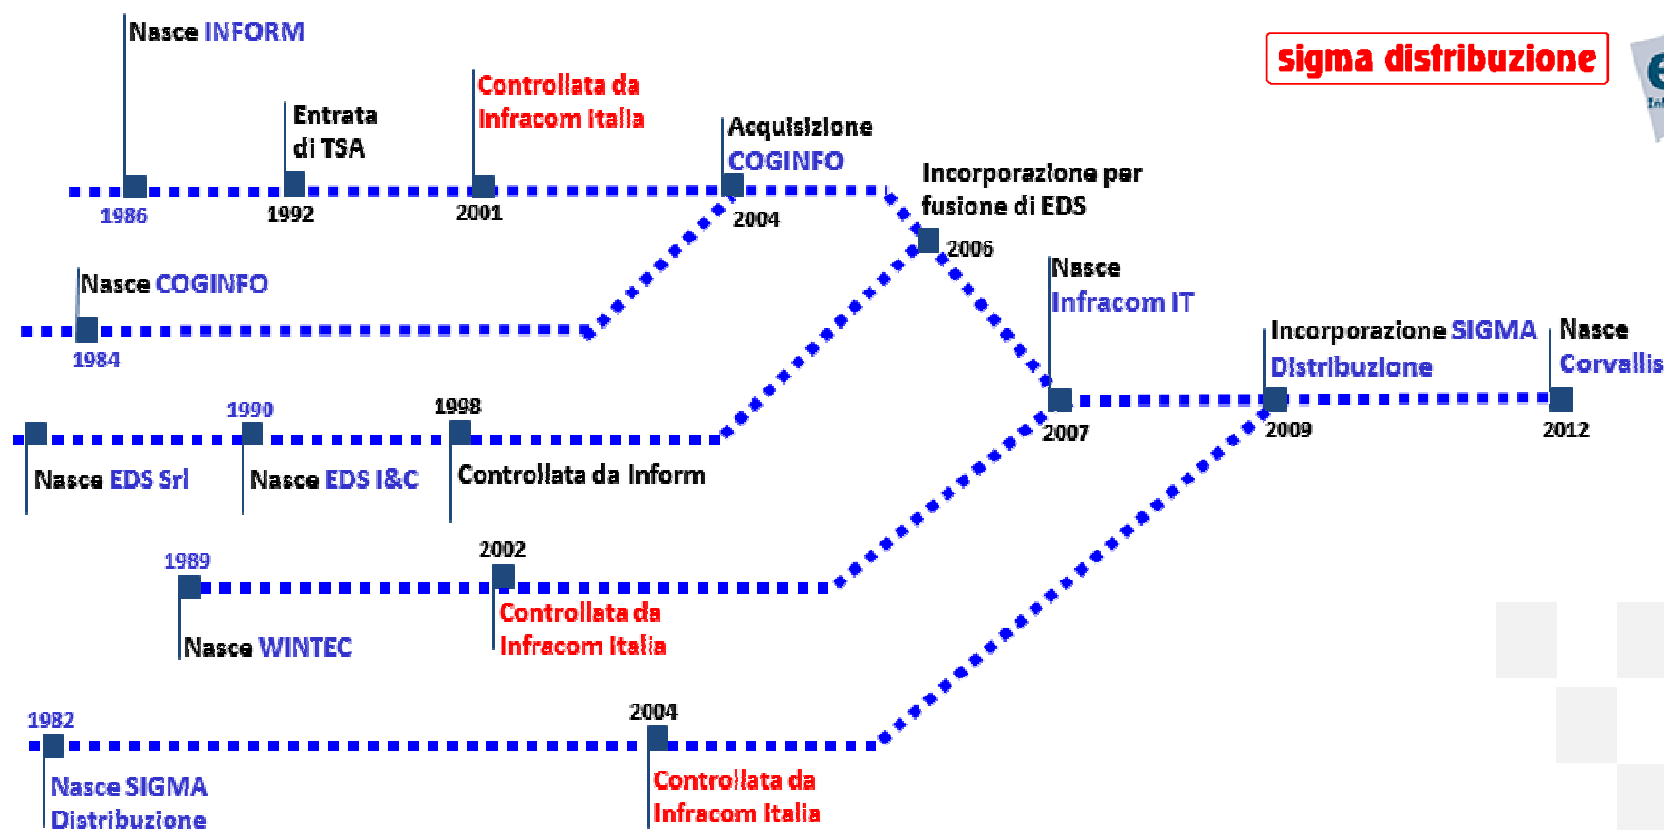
sigma distribuzione

Nasce INFORM

Entrata di TSA

Controllata da Infracom Italia

Acquisizione COGINFO

1986

1992

2001

2004

Incorporazione per fusione di EDS

2006

Nasce COGINFO

1984

Nasce Infracom IT

Incorporazione SIGMA Distribuzione

Nasce Corvallis

1990

1998

2007

2009

2012

Nasce EDS Srl

Nasce EDS I&C

Controllata da Inform

1989

2002

Controllata da Infracom Italia

Nasce WINTEC

1982

2004

Nasce SIGMA Distribuzione

Controllata da Infracom Italia